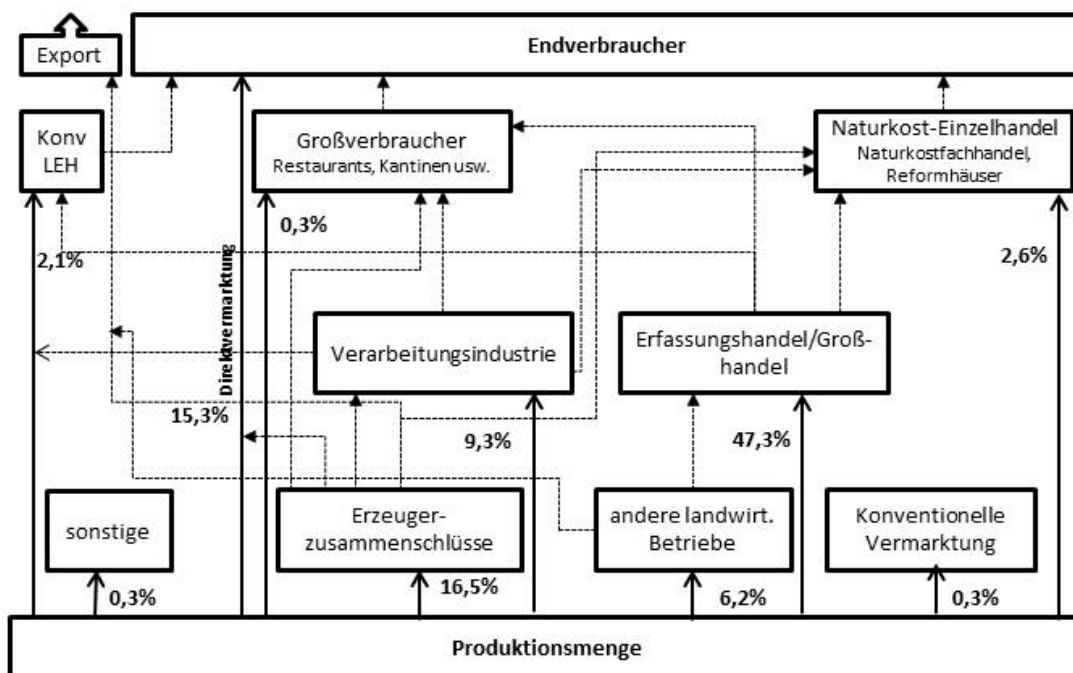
Export

Endverbraucher

Konv LEH

Großverbraucher
Restaurants, Kantinen usw.

Naturkost-Einzelhandel
Naturkostfachhandel, Reformhäuser

0,3%

2,1%

2,6%

Direktvermarktung

Verarbeitungsindustrie

Erfassungshandel/Großhandel

15,3%

9,3%

47,3%

sonstige

Erzeuger-zusammenschlüsse

andere landwirt. Betriebe

Konventionelle Vermarktung

0,3%

16,5%

6,2%

0,3%

Produktionsmenge